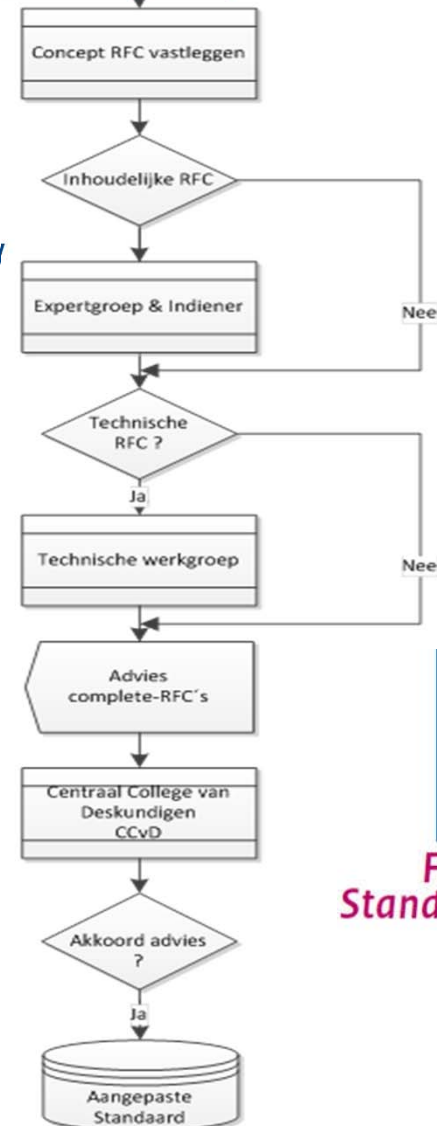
Concept RFC vastleggen

Inhoudelijke RFC

Expertgroep & Indiener

Nee

Technische RFC ?

Ja

Technische werkgroep

Nee

Advies complete-RFC´s

Centraal College van Deskundigen CCvD

Akkoord advies ?

Ja

Aangepaste Standaard

F
Stand